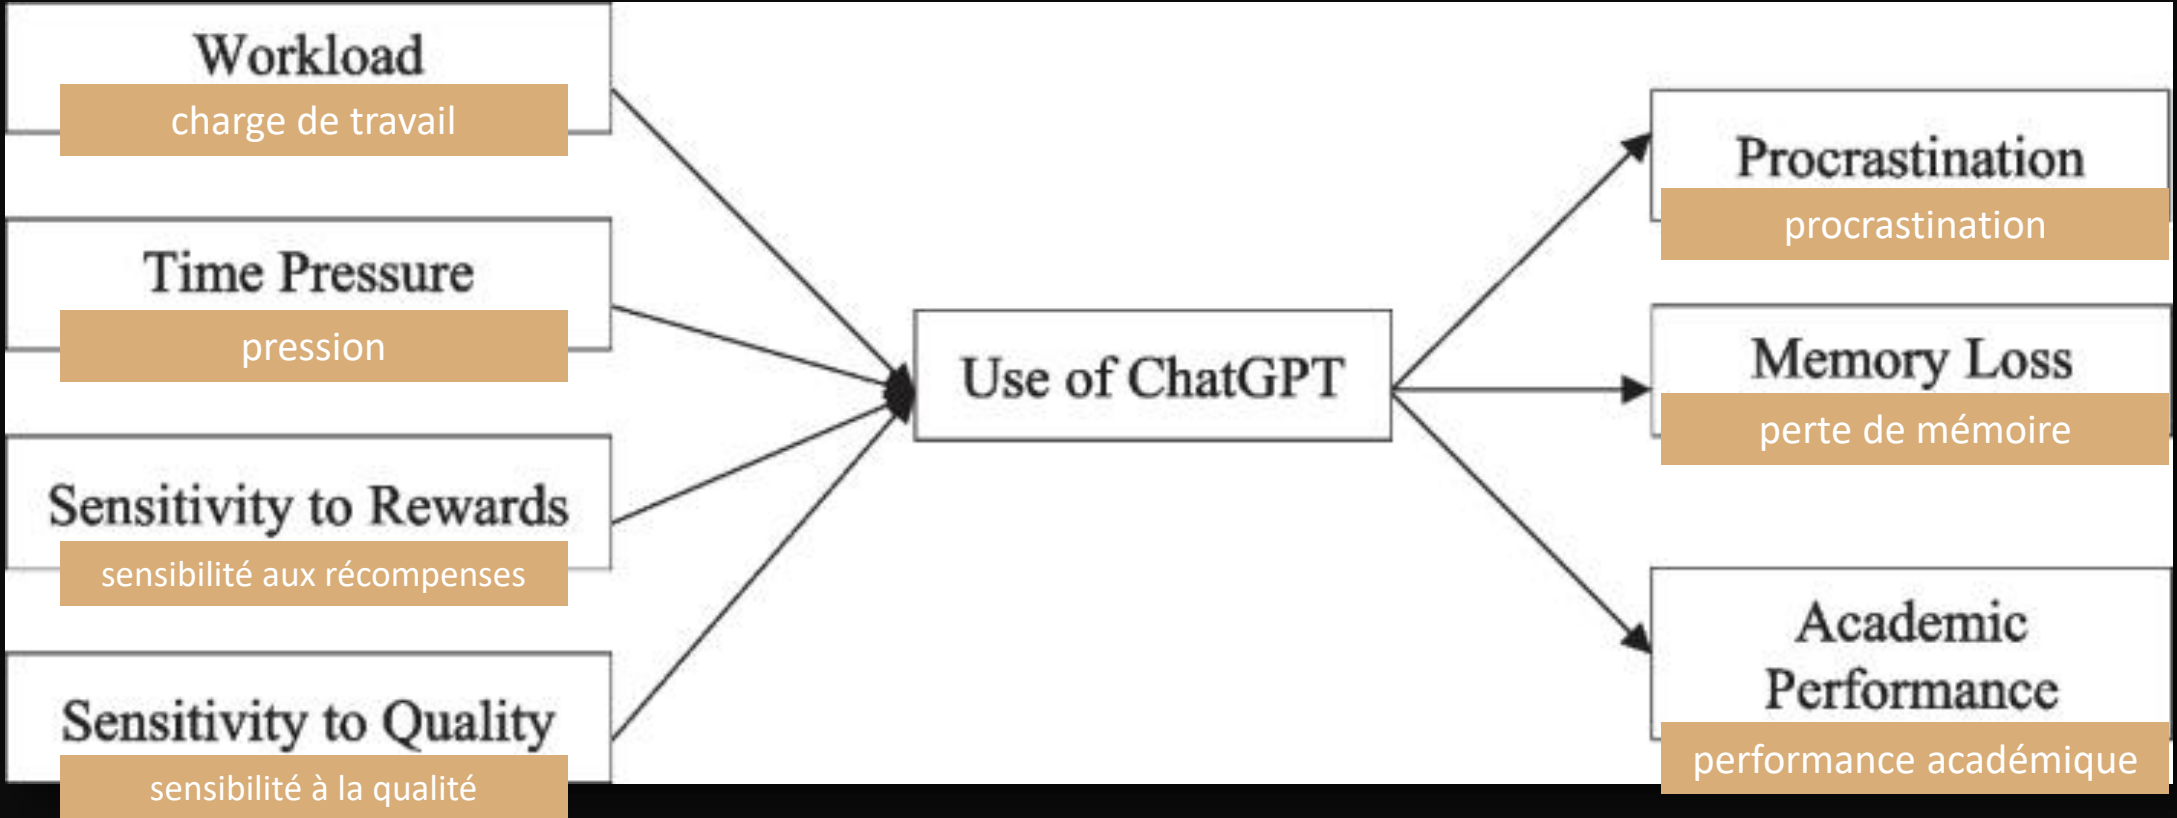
Workload
charge de travail

Time Pressure
pression

Sensitivity to Rewards
sensibilité aux récompenses

Sensitivity to Quality
sensibilité à la qualité

Use of ChatGPT

Procrastination
procrastination

Memory Loss
perte de mémoire

Academic Performance
performance académique